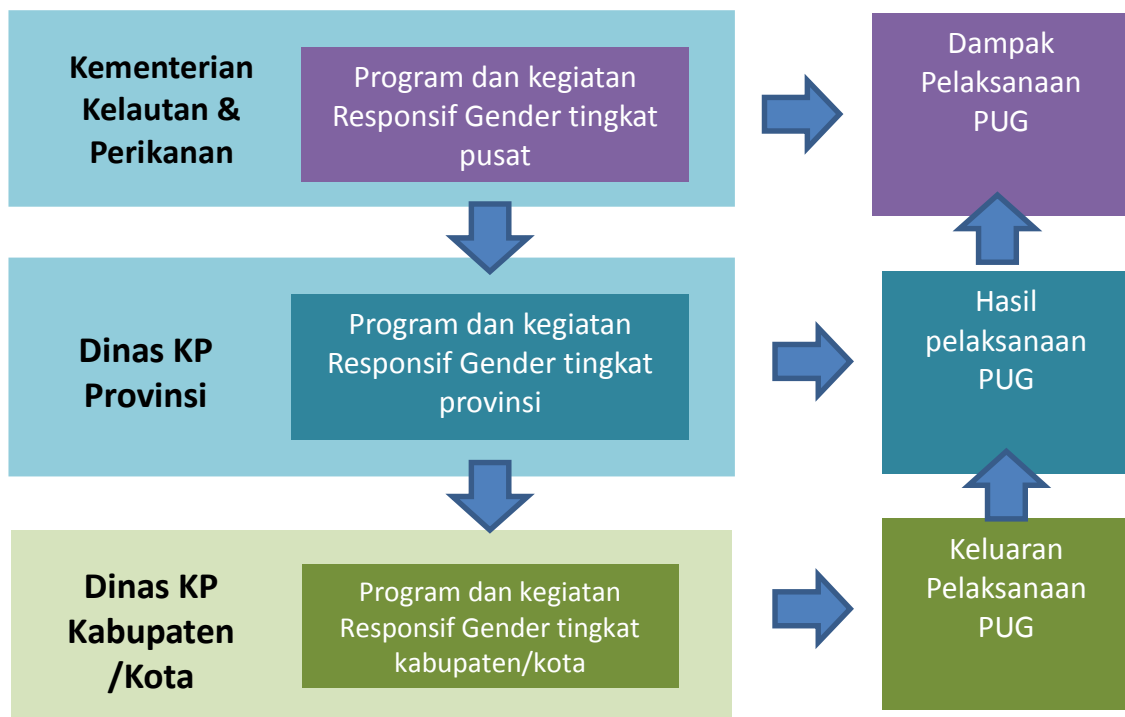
Kementerian Kelautan & Perikanan

Program dan kegiatan Responsif Gender tingkat pusat

Dampak Pelaksanaan PUG

Dinas KP Provinsi

Program dan kegiatan Responsif Gender tingkat provinsi

Hasil pelaksanaan PUG

Dinas KP Kabupaten /Kota

Program dan kegiatan Responsif Gender tingkat kabupaten/kota

Keluaran Pelaksanaan PUG